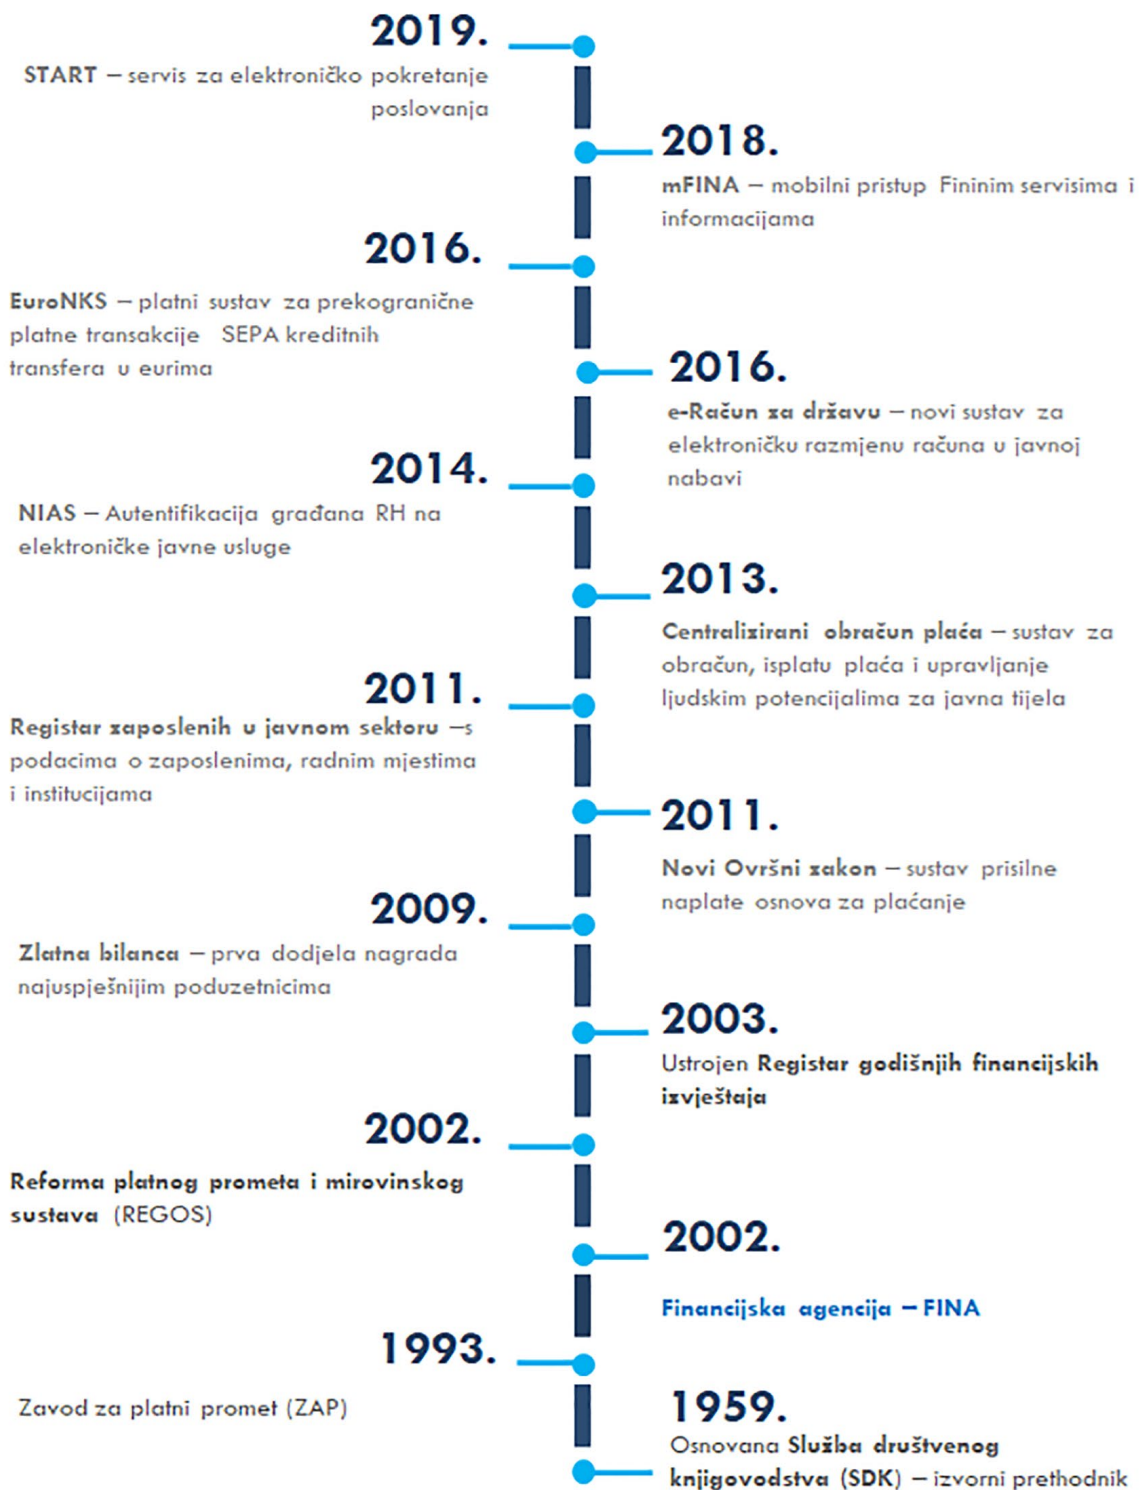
2019.
START – servis za elektroničko pokretanje poslovanja

2018.
mFINA – mobilni pristup Fininim servisima i informacijama

2016.
EuroNKS – platni sustav za prekogranične platne transakcije SEPA kreditnih transfera u eurima

2016.
e-Račun za državu – novi sustav za elektroničku razmjenu računa u javnoj nabavi

2014.
NIAS – Autentifikacija građana RH na elektroničke javne usluge

2013.
Centralizirani obračun plaća – sustav za obračun, isplatu plaća i upravljanje ljudskim potencijalima za javna tijela

2011.
Registar zaposlenih u javnom sektoru – s podacima o zaposlenima, radnim mjestima i institucijama

2011.
Novi Ovršni zakon – sustav prisilne naplate osnova za plaćanje

2009.
Zlatna bilanca – prva dodjela nagrada najuspješnijim poduzetnicima

2003.
Ustrojen Registar godišnjih financijskih izvještaja

2002.
Reforma platnog prometa i mirovinskog sustava (REGOS)

2002.
Financijska agencija – FINA

1993.
Zavod za platni promet (ZAP)

1959.
Osnovana Služba društvenog knjigovodstva (SDK) – izvorni prethodnik